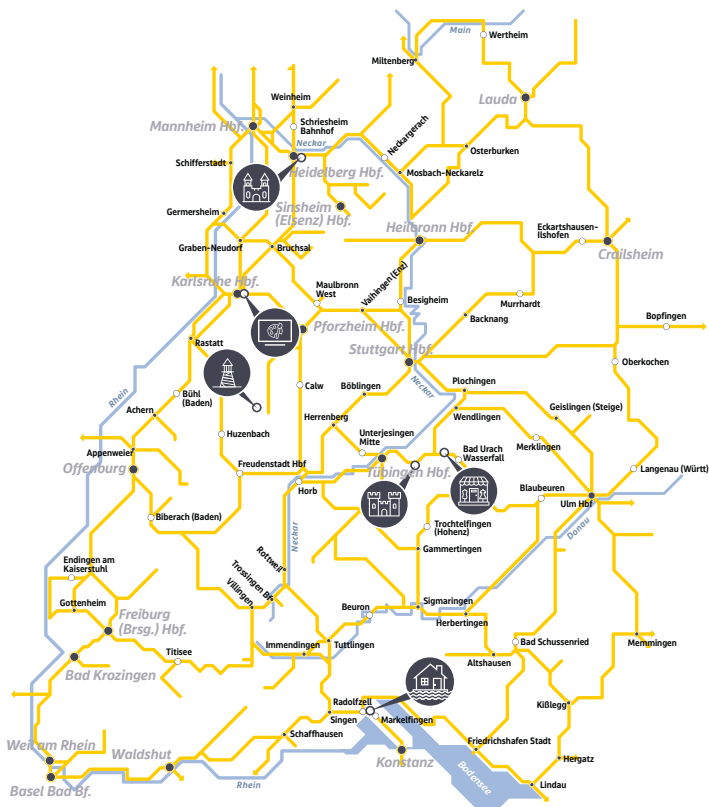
Main
Wertheim
Miltenberg
Lauda
Weinheim
Mannheim Hbf.
Schriesheim Bahnhof
Neckargerach
Neckar
Osterburken
Schifferstadt
Heidelberg Hbf.
Mosbach-Neckarelz
Sinsheim (Elsenz) Hbf.
Germersheim
Heilbronn Hbf.
Eckartshausen-Ilshofen
Graben-Neudorf
Bruchsal
Crailsheim
Karlsruhe Hbf.
Maulbronn West
Vaihingen (Enz)
Besigheim
Murrhardt
Pforzheim Hbf.
Backnang
Bopfingen
Rastatt
Stuttgart Hbf.
Oberkochen
Rhein
Bühl (Baden)
Calw
Böblingen
Neckar
Plochingen
Achern
Herrenberg
Wendlingen
Geislingen (Steige)
Huzenbach
Unterjesingen Mitte
Bad Urach Wasserfall
Merklingen
Appenweier
Tübingen Hbf.
Langenau (Württ)
Offenburg
Freudenstadt Hbf
Horb
Blaubeuren
Ulm Hbf
Biberach (Baden)
Trochtelfingen (Hohenz)
Donau
Neckar
Gammertingen
Endingen am Kaiserstuhl
Rottweil
Trossingen Bf
Villingen
Gottenheim
Freiburg (Brsg.) Hbf.
Beuron
Sigmaringen
Herbertingen
Bad Schussenried
Memmingen
Immendingen
Tuttlingen
Titisee
Bad Krozingen
Altshausen
Radolfzell
Kißlegg
Singen
Markelfingen
Schaffhausen
Weil am Rhein
Friedrichshafen Stadt
Waldshut
Hergatz
Konstanz
Bodensee
Rhein
Lindau
Basel Bad Bf.